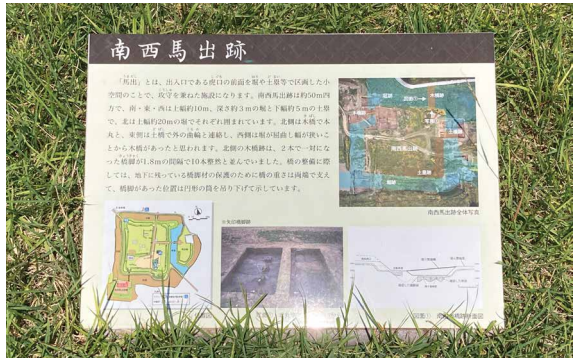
南西馬出跡

「馬出」とは、出入口である虎口の前面を堀や土塁等で区画した小空間のことで、攻守を兼ねた施設になります。南西馬出跡は約50m四方で、南・東・西は上幅約10m、深さ約3mの堀と下幅約5mの土塁で、北は上幅約20mの堀でそれぞれ囲まれています。北側は木橋で本丸と、東側は土橋で外の曲輪と連絡し、西側は堀が屈曲し幅が狭いことから木橋があったと思われます。北側の木橋跡は、2本で一対になった橋脚が1.8mの間隔で10本整然と並んでいました。橋の整備に際しては、地下に残っている橋脚材の保護のために橋の重さは両端で支えて、橋脚があった位置は円形の筒を吊り下げて示しています。

南西馬出跡全体写真

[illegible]